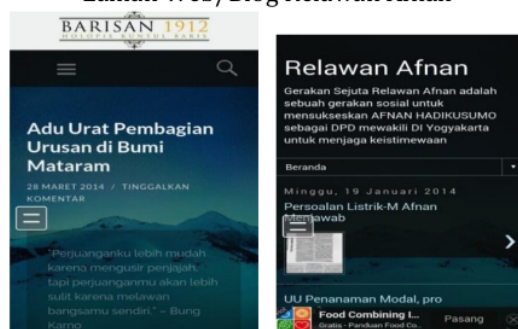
Laman Web/Blog Relawan Afnan

BARISAN 1912
HOLOPIS KUNTUL BARIS

Adu Urat Pembagian Urusan di Bumi Mataram

28 MARET 2014 / TINGGALKAN KOMENTAR

"Perjuanganku lebih mudah karena mengusir penjajah, tapi perjuanganmu akan lebih sulit karena melawan bangsamu sendiri." – Bung Karno

Relawan Afnan

Gerakan Sejuta Relawan Afnan adalah sebuah gerakan sosial untuk mensuksekan AFNAN HADIKUSUMO sebagai DPD mewakili DI Yogyakarta untuk menjaga keistimewaan

Beranda

Minggu, 19 Januari 2014

Persoalan Listrik-M Afnan Menjawab

UU Penanaman Modal, pro

Food Combining I...
Gratis - Panduan Food Co...
Pasang